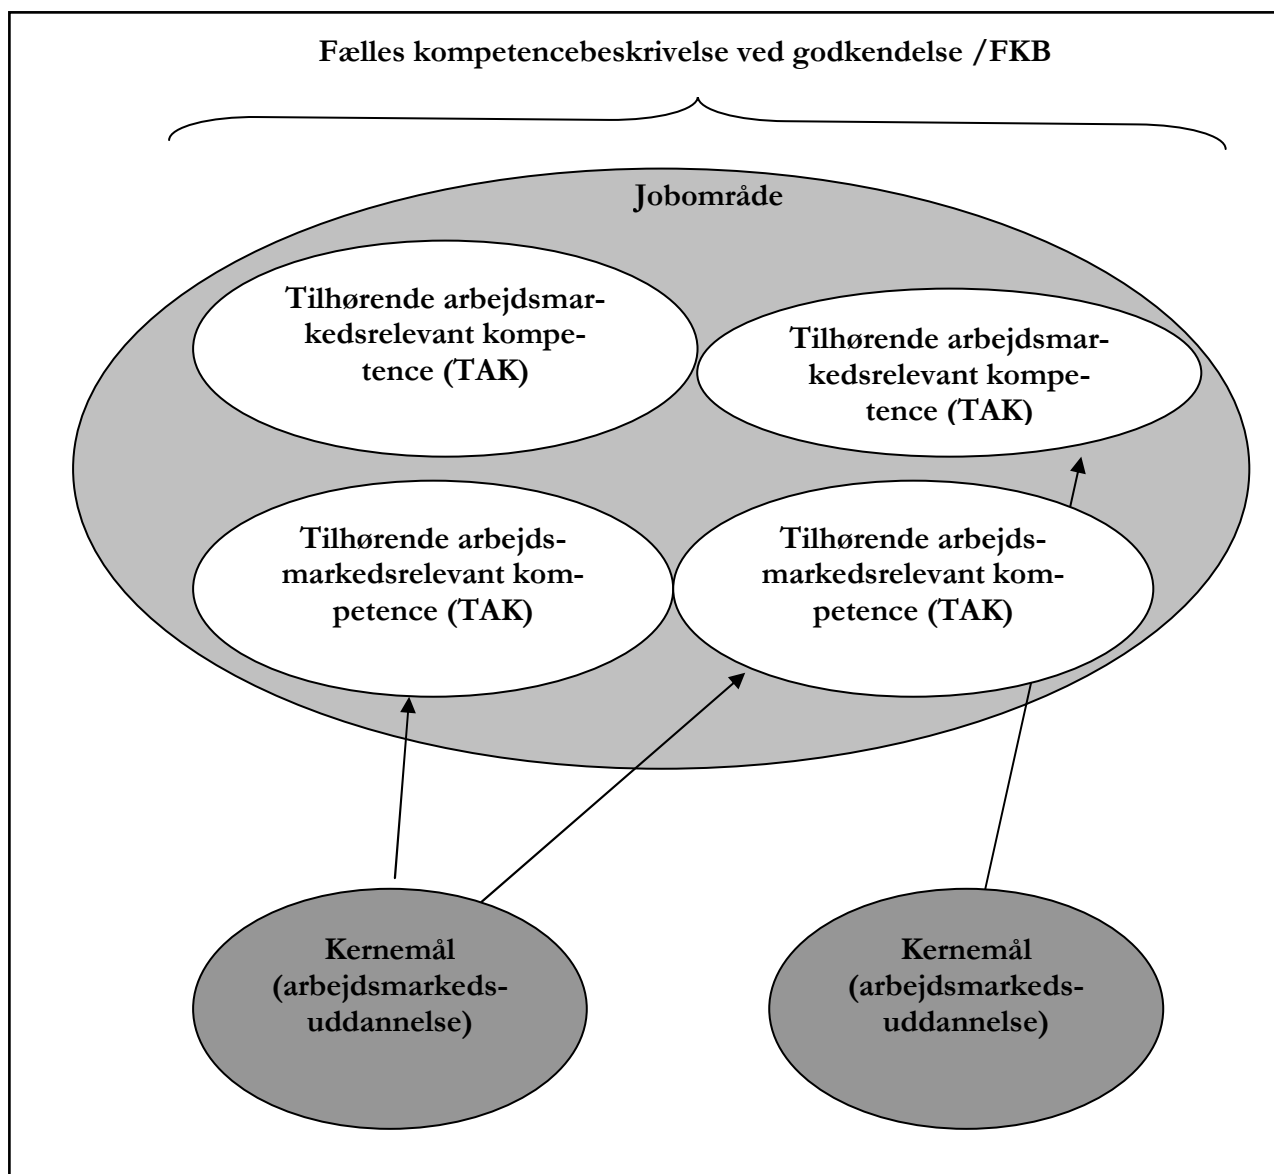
Fælles kompetencebeskrivelse ved godkendelse /FKB

Jobområde

Tilhørende arbejdsmarkedsrelevant kompetence (TAK)

Tilhørende arbejdsmarkedsrelevant kompetence (TAK)

Tilhørende arbejdsmarkedsrelevant kompetence (TAK)

Tilhørende arbejdsmarkedsrelevant kompetence (TAK)

Kernemål (arbejdsmarkedsuddannelse)

Kernemål (arbejdsmarkedsuddannelse)